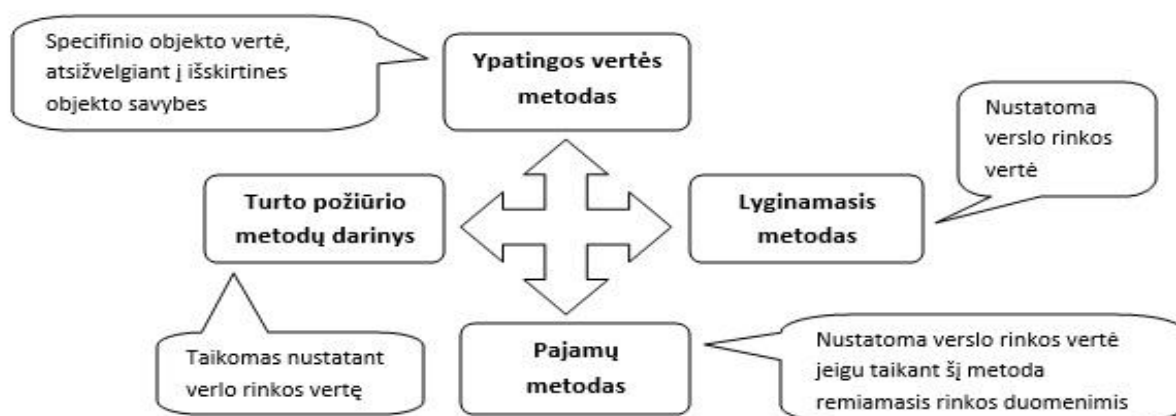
Specifinio objekto vertė, atsižvelgiant į išskirtines objekto savybes

Ypatingos vertės metodas

Nustatoma verslo rinkos vertė

Turto požiūrio metodų darinys

Lyginamasis metodas

Taikomas nustatant verlo rinkos vertę

Pajamų metodas

Nustatoma verslo rinkos vertė jeigu taikant šį metoda remiamasis rinkos duomenimis